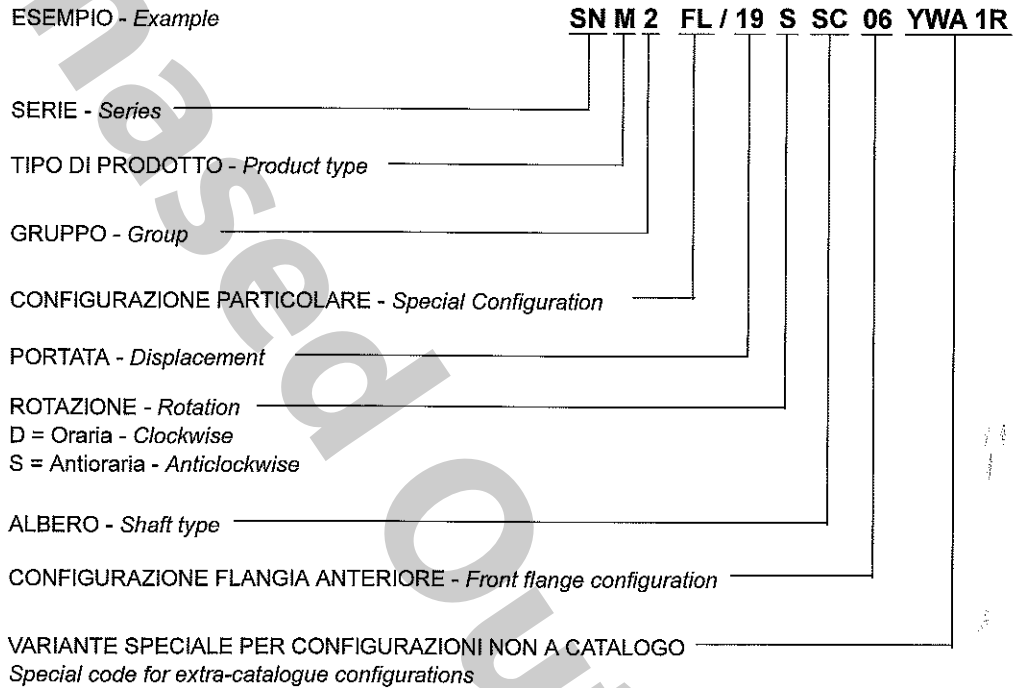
ESEMPIO - *Example*

SN M 2 FL / 19 S SC 06 YWA 1R

SERIE - *Series*

TIPO DI PRODOTTO - *Product type*

GRUPPO - *Group*

CONFIGURAZIONE PARTICOLARE - *Special Configuration*

PORTATA - *Displacement*

ROTAZIONE - *Rotation*
D = Oraria - *Clockwise*
S = Antioraria - *Anticlockwise*

ALBERO - *Shaft type*

CONFIGURAZIONE FLANGIA ANTERIORE - *Front flange configuration*

VARIANTE SPECIALE PER CONFIGURAZIONI NON A CATALOGO
*Special code for extra-catalogue configurations*

Phased Out